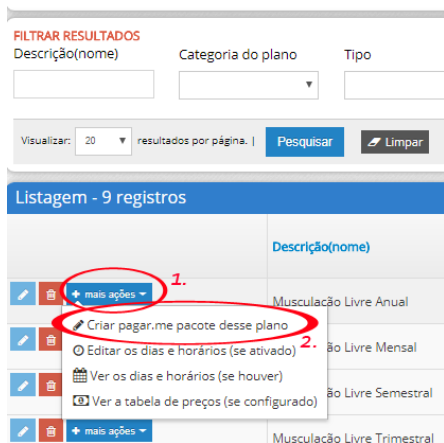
FILTRAR RESULTADOS
Descrição(nome)

Categoria do plano

Tipo

Visualizar: 20 resultados por página. |

Pesquisar

Limpar

Listagem - 9 registros

Descrição(nome)

+ mais ações

1.

Musculação Livre Anual

Criar pagar.me pacote desse plano

2.

Editar os dias e horários (se ativado)

ão Livre Mensal

Ver os dias e horários (se houver)

ão Livre Semestral

Ver a tabela de preços (se configurado)

+ mais ações

Musculação Livre Trimestral